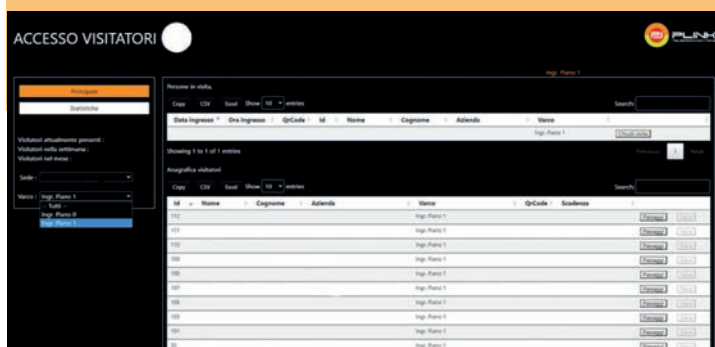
ACCESSO VISITATORI

PLINK

Principale

Statistiche

Visitatori attualmente presenti :
Visitatori nella settimana :
Visitatori nel mese :

Sede :

Varco : Ingr. Piano 1
- Tutti -
Ingr. Piano 0
Ingr. Piano 1

Ingr. Piano 1

Persone in visita.

Copy CSV Excel Show 10 entries Search:

| Data ingresso | Ora ingresso | QrCode | Id | Nome | Cognome | Azienda | Varco | |
|---|---|---|---|---|---|---|---|---|
| | | | | | | | Ingr. Piano 1 | Chiudi visita |

Showing 1 to 1 of 1 entries Previous 1 Next

Anagrafica visitatori

Copy CSV Excel Show 10 entries Search:

| Id | Nome | Cognome | Azienda | Varco | QrCode | Scadenza | | |
|---|---|---|---|---|---|---|---|---|
| 112 | | | | Ingr. Piano 1 | | | Passaggi | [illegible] |
| 111 | | | | Ingr. Piano 1 | | | Passaggi | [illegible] |
| 110 | | | | Ingr. Piano 1 | | | Passaggi | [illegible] |
| 109 | | | | Ingr. Piano 1 | | | Passaggi | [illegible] |
| 108 | | | | Ingr. Piano 1 | | | Passaggi | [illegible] |
| 107 | | | | Ingr. Piano 1 | | | Passaggi | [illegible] |
| 106 | | | | Ingr. Piano 1 | | | Passaggi | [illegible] |
| 103 | | | | Ingr. Piano 1 | | | Passaggi | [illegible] |
| 101 | | | | Ingr. Piano 1 | | | Passaggi | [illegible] |
| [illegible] | | | | Ingr. Piano 1 | | | Passaggi | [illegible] |